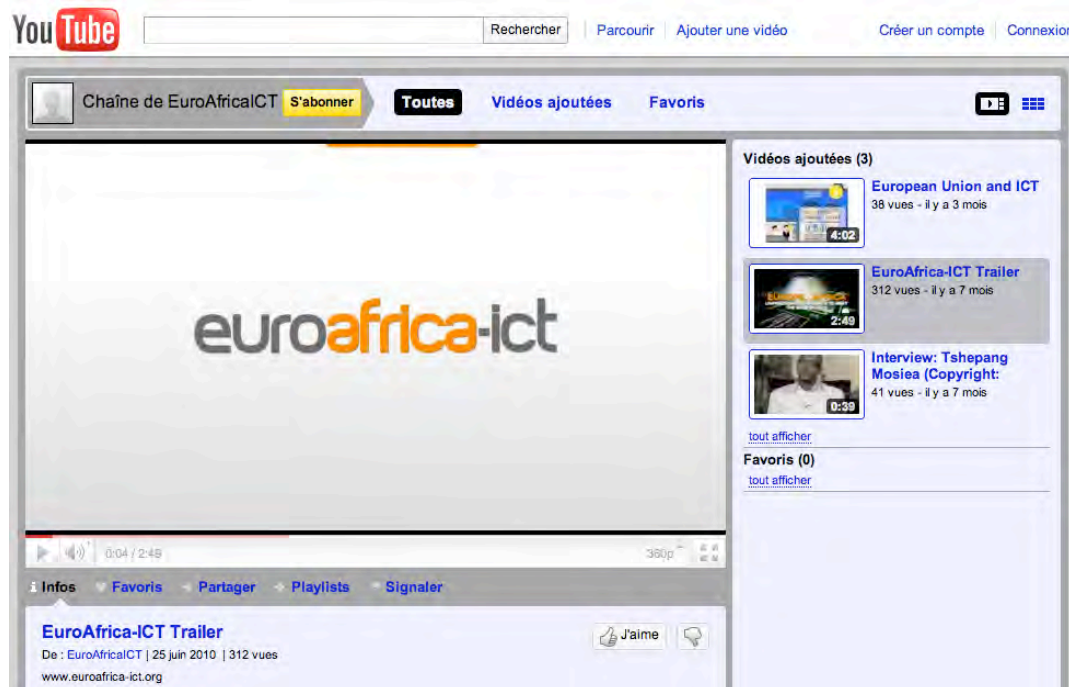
YouTube Rechercher Parcourir Ajouter une vidéo Créer un compte Connexion

Chaîne de EuroAfricaICT S'abonner Toutes Vidéos ajoutées Favoris

euroafrica-ict

0:04 / 2:48 360p

Infos Favoris Partager Playlists Signaler

EuroAfrica-ICT Trailer

J'aime

De : EuroAfricaICT | 25 juin 2010 | 312 vues

www.euroafrica-ict.org

Vidéos ajoutées (3)

4:02 European Union and ICT
38 vues - il y a 3 mois

2:49 EuroAfrica-ICT Trailer
312 vues - il y a 7 mois

0:39 Interview: Tshepang Mosiea (Copyright:
41 vues - il y a 7 mois

tout afficher

Favoris (0)

tout afficher